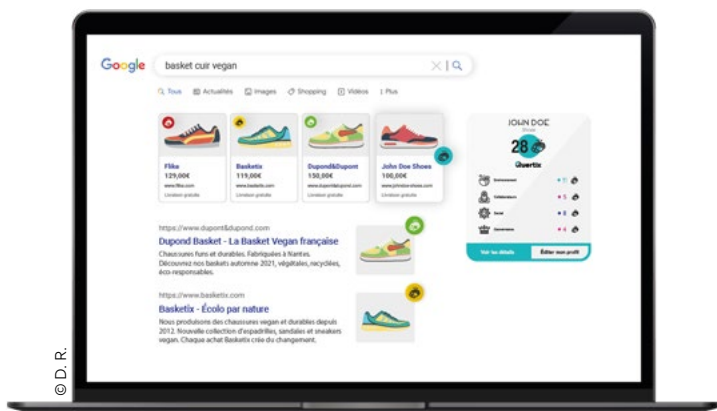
Google
basket cuir vegan

Tous Actualités Images Shopping Vidéos Plus

Flike
129,00€
www.flike.com
Livraison gratuite

Basketix
119,00€
www.basketix.com
Livraison gratuite

Dupond&Dupont
150,00€
www.dupontdupond.com
Livraison gratuite

John Doe Shoes
100,00€
www.johndoe-shoes.com
Livraison gratuite

JOHN DOE
Shoes
28
Quertix
Environnement 11
Collaborateurs 5
Social 8
Gouvernance 4
Voir les détails
Éditer mon profil

https://www.dupont&dupond.com
Dupond Basket - La Basket Vegan française
Chaussures funs et durables. Fabriquées à Nantes. Découvrez nos baskets automne 2021, végétales, recyclées, éco-responsables.

https://www.basketix.com
Basketix - Écolo par nature
Nous produisons des chaussures vegan et durables depuis 2012. Nouvelle collection d'espadrilles, sandales et sneakers vegan. Chaque achat Basketix crée du changement.

© D. R.